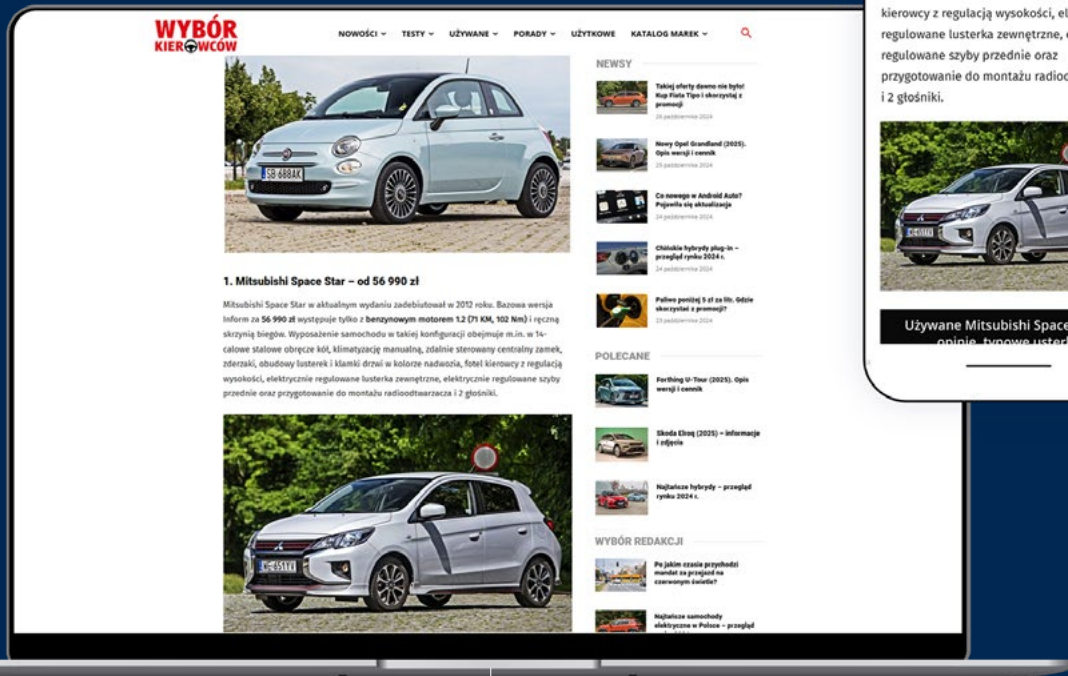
WYBÓR KIEROWCÓW

NOWOŚCI TESTY UŻYWANE PORADY UŻYTKOWE KATALOG MAREK

SB 688AK

1. Mitsubishi Space Star – od 56 990 zł

Mitsubishi Space Star w aktualnym wydaniu zadebiutował w 2012 roku. Bazowa wersja Inform za 56 990 zł występuje tylko z benzynowym motorem 1.2 (71 KM, 102 Nm) i ręczną skrzynią biegów. Wyposażenie samochodu w takiej konfiguracji obejmuje m.in. w 14-calowe stalowe obręcze kół, klimatyzację manualną, zdalnie sterowany centralny zamek, zderzaki, obudowy lusterek i klamki drzwi w kolorze nadwozia, fotel kierowcy z regulacją wysokości, elektrycznie regulowane lusterka zewnętrzne, elektrycznie regulowane szyby przednie oraz przygotowanie do montażu radioodtwarzacza i 2 głośniki.

NEWSY

Takiej oferty dawno nie było! Kup Fiata Tipo i skorzystaj z promocji
25 października 2024

Nowy Opel Grandland (2025). Opis wersji i cennik
25 października 2024

Co nowego w Android Auto? Pojawiła się aktualizacja
24 października 2024

Chińskie hybrydy plug-in – przegląd rynku 2024 r.
24 października 2024

Paliwo poniżej 5 zł za litr. Gdzie skorzystać z promocji?
23 października 2024

POLECANE

Forthing U-Tour (2025). Opis wersji i cennik

Skoda Elroq (2025) – informacje i zdjęcia

Najtańsze hybrydy – przegląd rynku 2024 r.

WYBÓR REDAKCJI

Po jakim czasie przychodzi mandat za przejazd na czerwonym świetle?

Najtańsze samochody elektryczne w Polsce – przegląd

kierowcy z regulacją wysokości, el regulowane lusterka zewnętrzne, e regulowane szyby przednie oraz przygotowanie do montażu radioo i 2 głośniki.

Używane Mitsubishi Space opinie, typowe uster